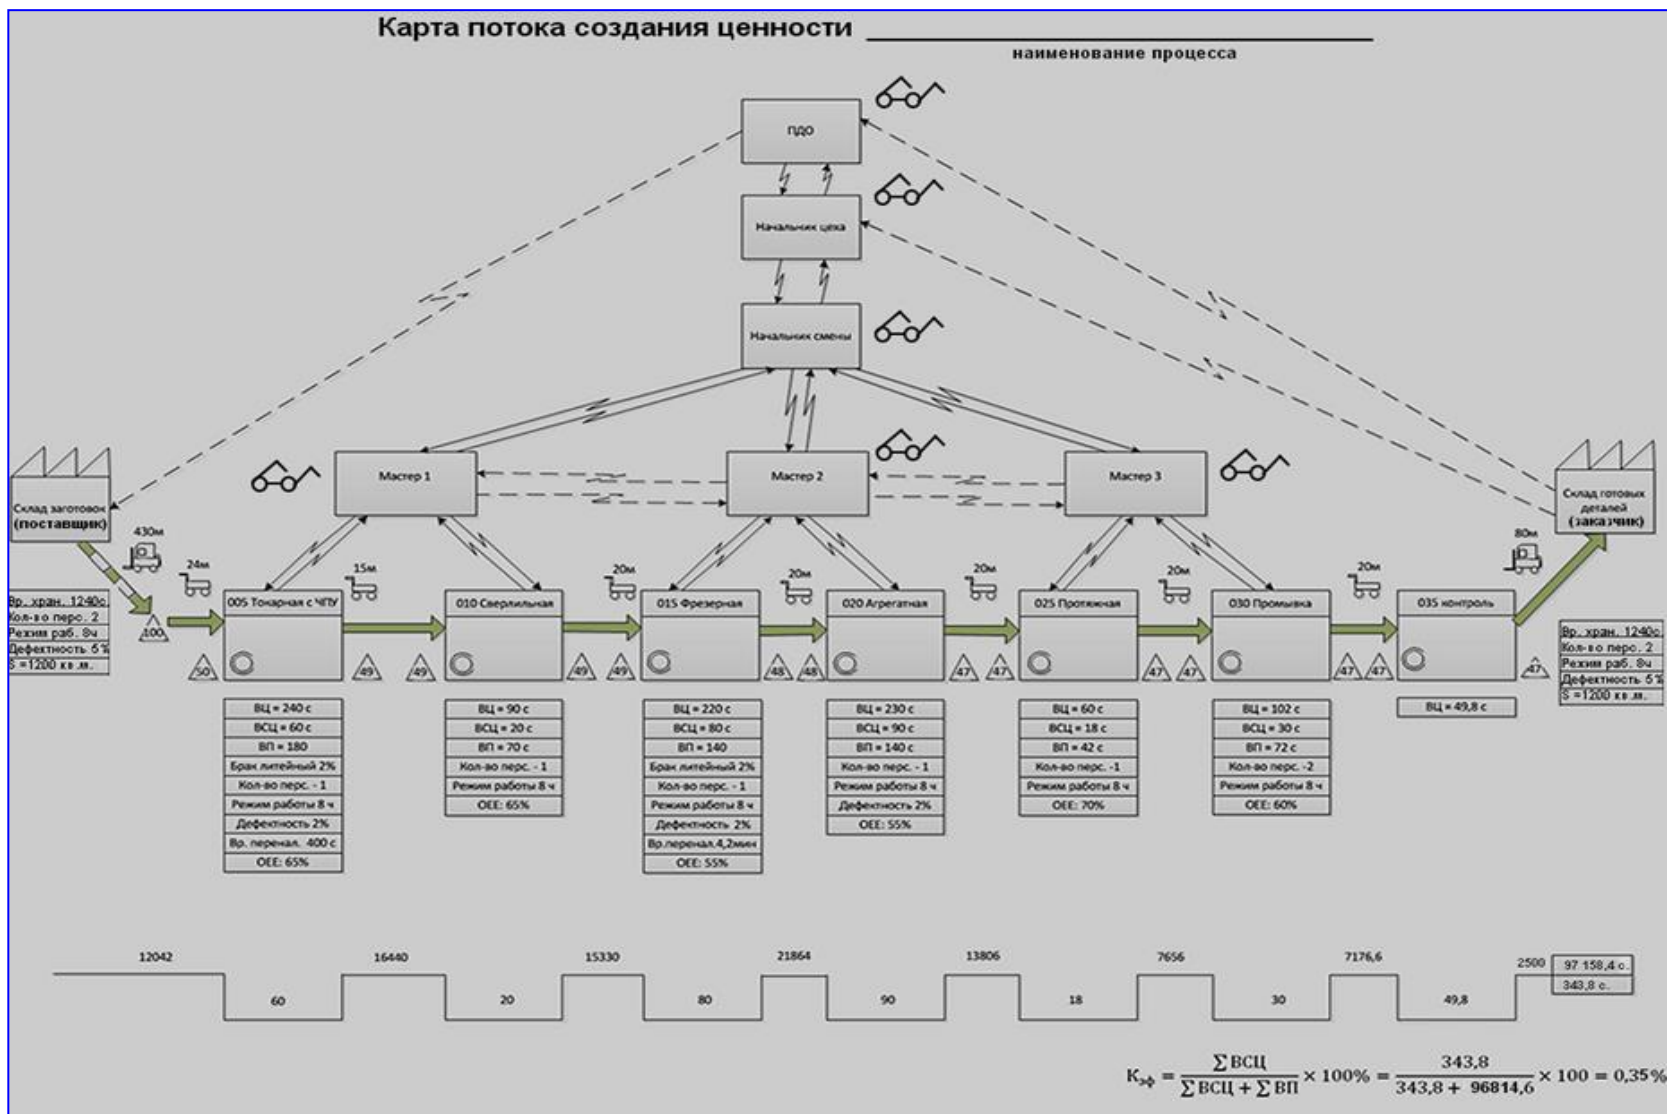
Карта потока создания ценности ______________________
наименование процесса

ПДО

Начальник цеха

Начальник смены

Мастер 1

Мастер 2

Мастер 3

Склад заготовок (поставщик)

Склад готовых деталей (заказчик)

430м

24м

15м

20м

20м

20м

20м

20м

80м

Вр. хран. 1240с
Кол-во перс. 2
Режим раб. 8ч
Дефектность 5%
S =1200 кв.м.

100

005 Токарная с ЧПУ

010 Сверлильная

015 Фрезерная

020 Агрегатная

025 Протяжная

030 Промывка

035 контроль

50 49 49 49 49 48 48 47 47 47 47 47 47 47

Вр. хран. 1240с
Кол-во перс. 2
Режим раб. 8ч
Дефектность 5%
S =1200 кв.м.

ВЦ = 240 с
ВСЦ = 60 с
ВП = 180
Брак литейный 2%
Кол-во перс. - 1
Режим работы 8 ч
Дефектность 2%
Вр. перенал. 400 с
OEE: 65%

ВЦ = 90 с
ВСЦ = 20 с
ВП = 70 с
Кол-во перс. - 1
Режим работы 8 ч
OEE: 65%

ВЦ = 220 с
ВСЦ = 80 с
ВП = 140
Брак литейный 2%
Кол-во перс. - 1
Режим работы 8 ч
Дефектность 2%
Вр.перенал.4,2мин
OEE: 55%

ВЦ = 230 с
ВСЦ = 90 с
ВП = 140 с
Кол-во перс. - 1
Режим работы 8 ч
Дефектность 2%
OEE: 55%

ВЦ = 60 с
ВСЦ = 18 с
ВП = 42 с
Кол-во перс. -1
Режим работы 8 ч
OEE: 70%

ВЦ = 102 с
ВСЦ = 30 с
ВП = 72 с
Кол-во перс. -2
Режим работы 8 ч
OEE: 60%

ВЦ = 49,8 с

12042 16440 15330 21864 13806 7656 7176,6 2500

60 20 80 90 18 30 49,8

97 158,4 с.
343,8 с.

$К_{эф} = \frac{\sum ВСЦ}{\sum ВСЦ + \sum ВП} \times 100\% = \frac{343,8}{343,8 + 96814,6} \times 100 = 0,35\%$